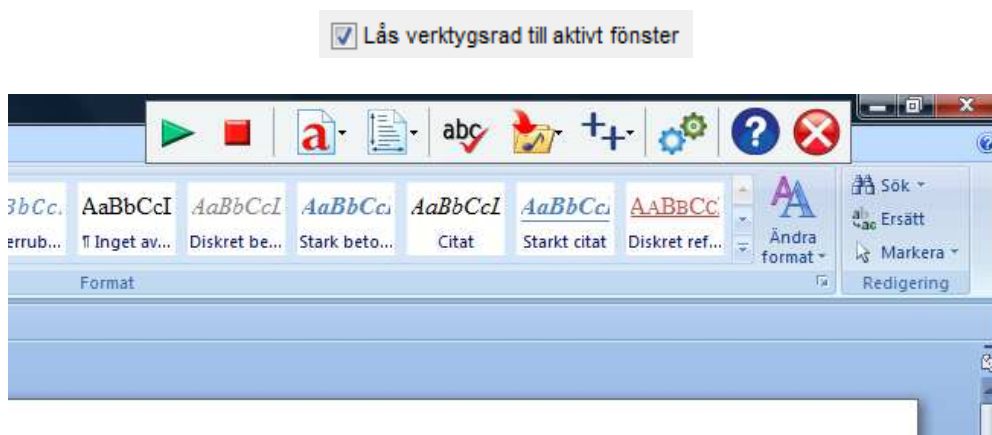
Lås verktygsrad till aktivt fönster

abc

3bCc. AaBbCcI AaBbCcI AaBbCcI AaBbCcI AaBbCcI AABBCC

errub... ¶ Inget av... Diskret be... Stark beto... Citat Starkt citat Diskret ref...

Ändra format

Sök

Ersätt

Markera

Format

Redigering